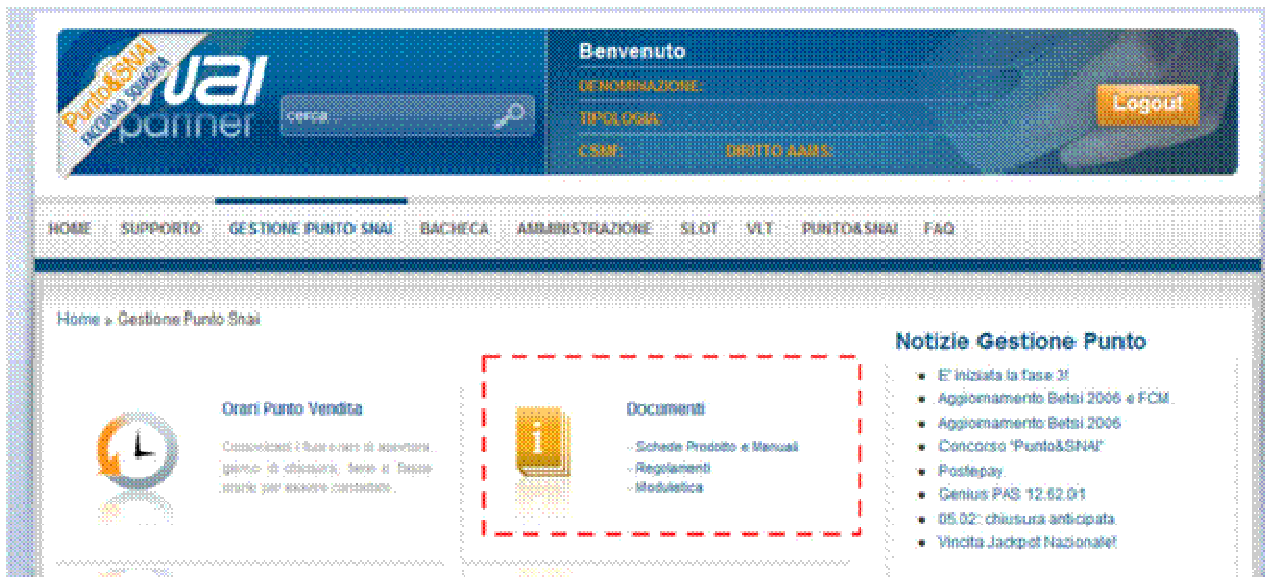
Punto&SNAI
INCONTRO SPORTIVO
snai
partner
cerca...
Benvenuto
DENOMINAZIONE:
TIPOLOGIA:
CSMF:
DIRITTO AAMS:
Logout

HOME SUPPORTO GESTIONE PUNTO SNAI BACHECA AMMINISTRAZIONE SLOT VLT PUNTO&SNAI FAQ

Home » Gestione Punto Snai

Orari Punto Vendita
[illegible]

Documenti
- Schede Prodotto e Manuali
- Regolamenti
- Modulistica

Notizie Gestione Punto
- E' iniziata la fase 3!
- Aggiornamento Betsi 2006 e FCM
- Aggiornamento Betsi 2006
- Concorso "Punto&SNAI"
- Postepay
- Genius PAS 12.62.0/1
- 05.02: chiusura anticipata
- Vincita Jackpot Nazionale!